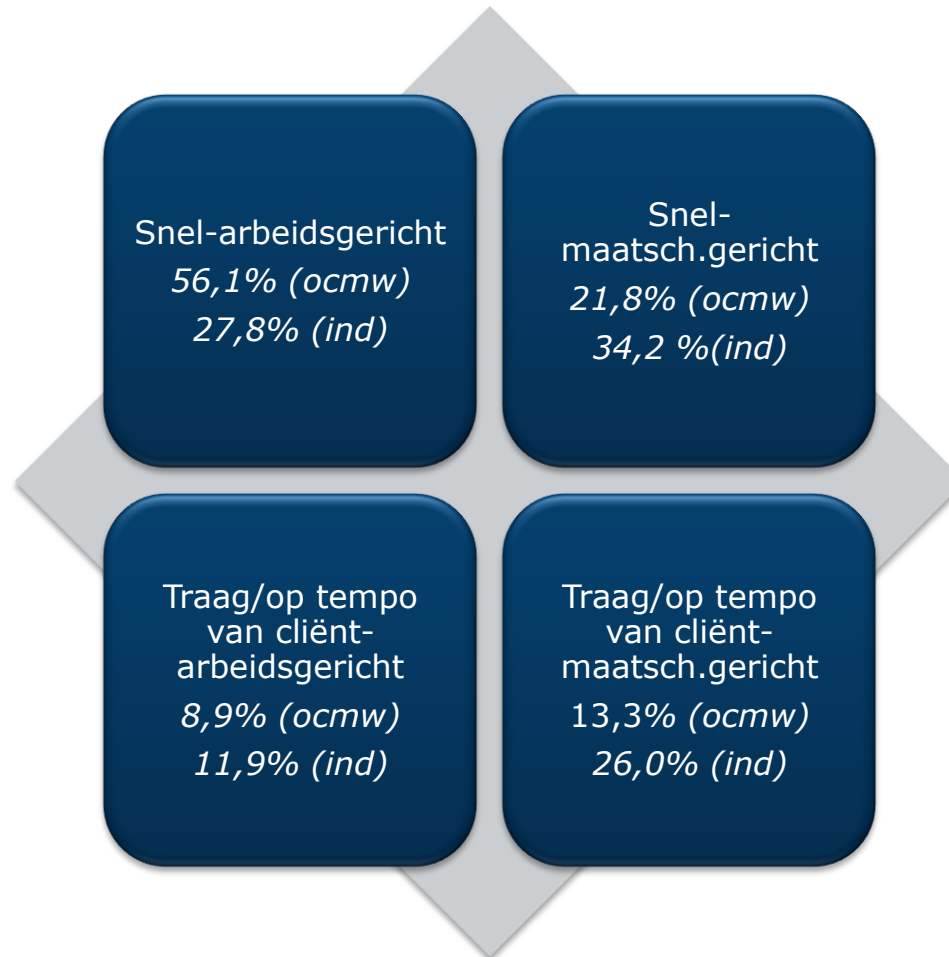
Snel-arbeidsgericht
56,1% (ocmw)
27,8% (ind)

Snel-maatsch.gericht
21,8% (ocmw)
34,2 %(ind)

Traag/op tempo van cliënt-arbeidsgericht
8,9% (ocmw)
11,9% (ind)

Traag/op tempo van cliënt-maatsch.gericht
13,3% (ocmw)
26,0% (ind)